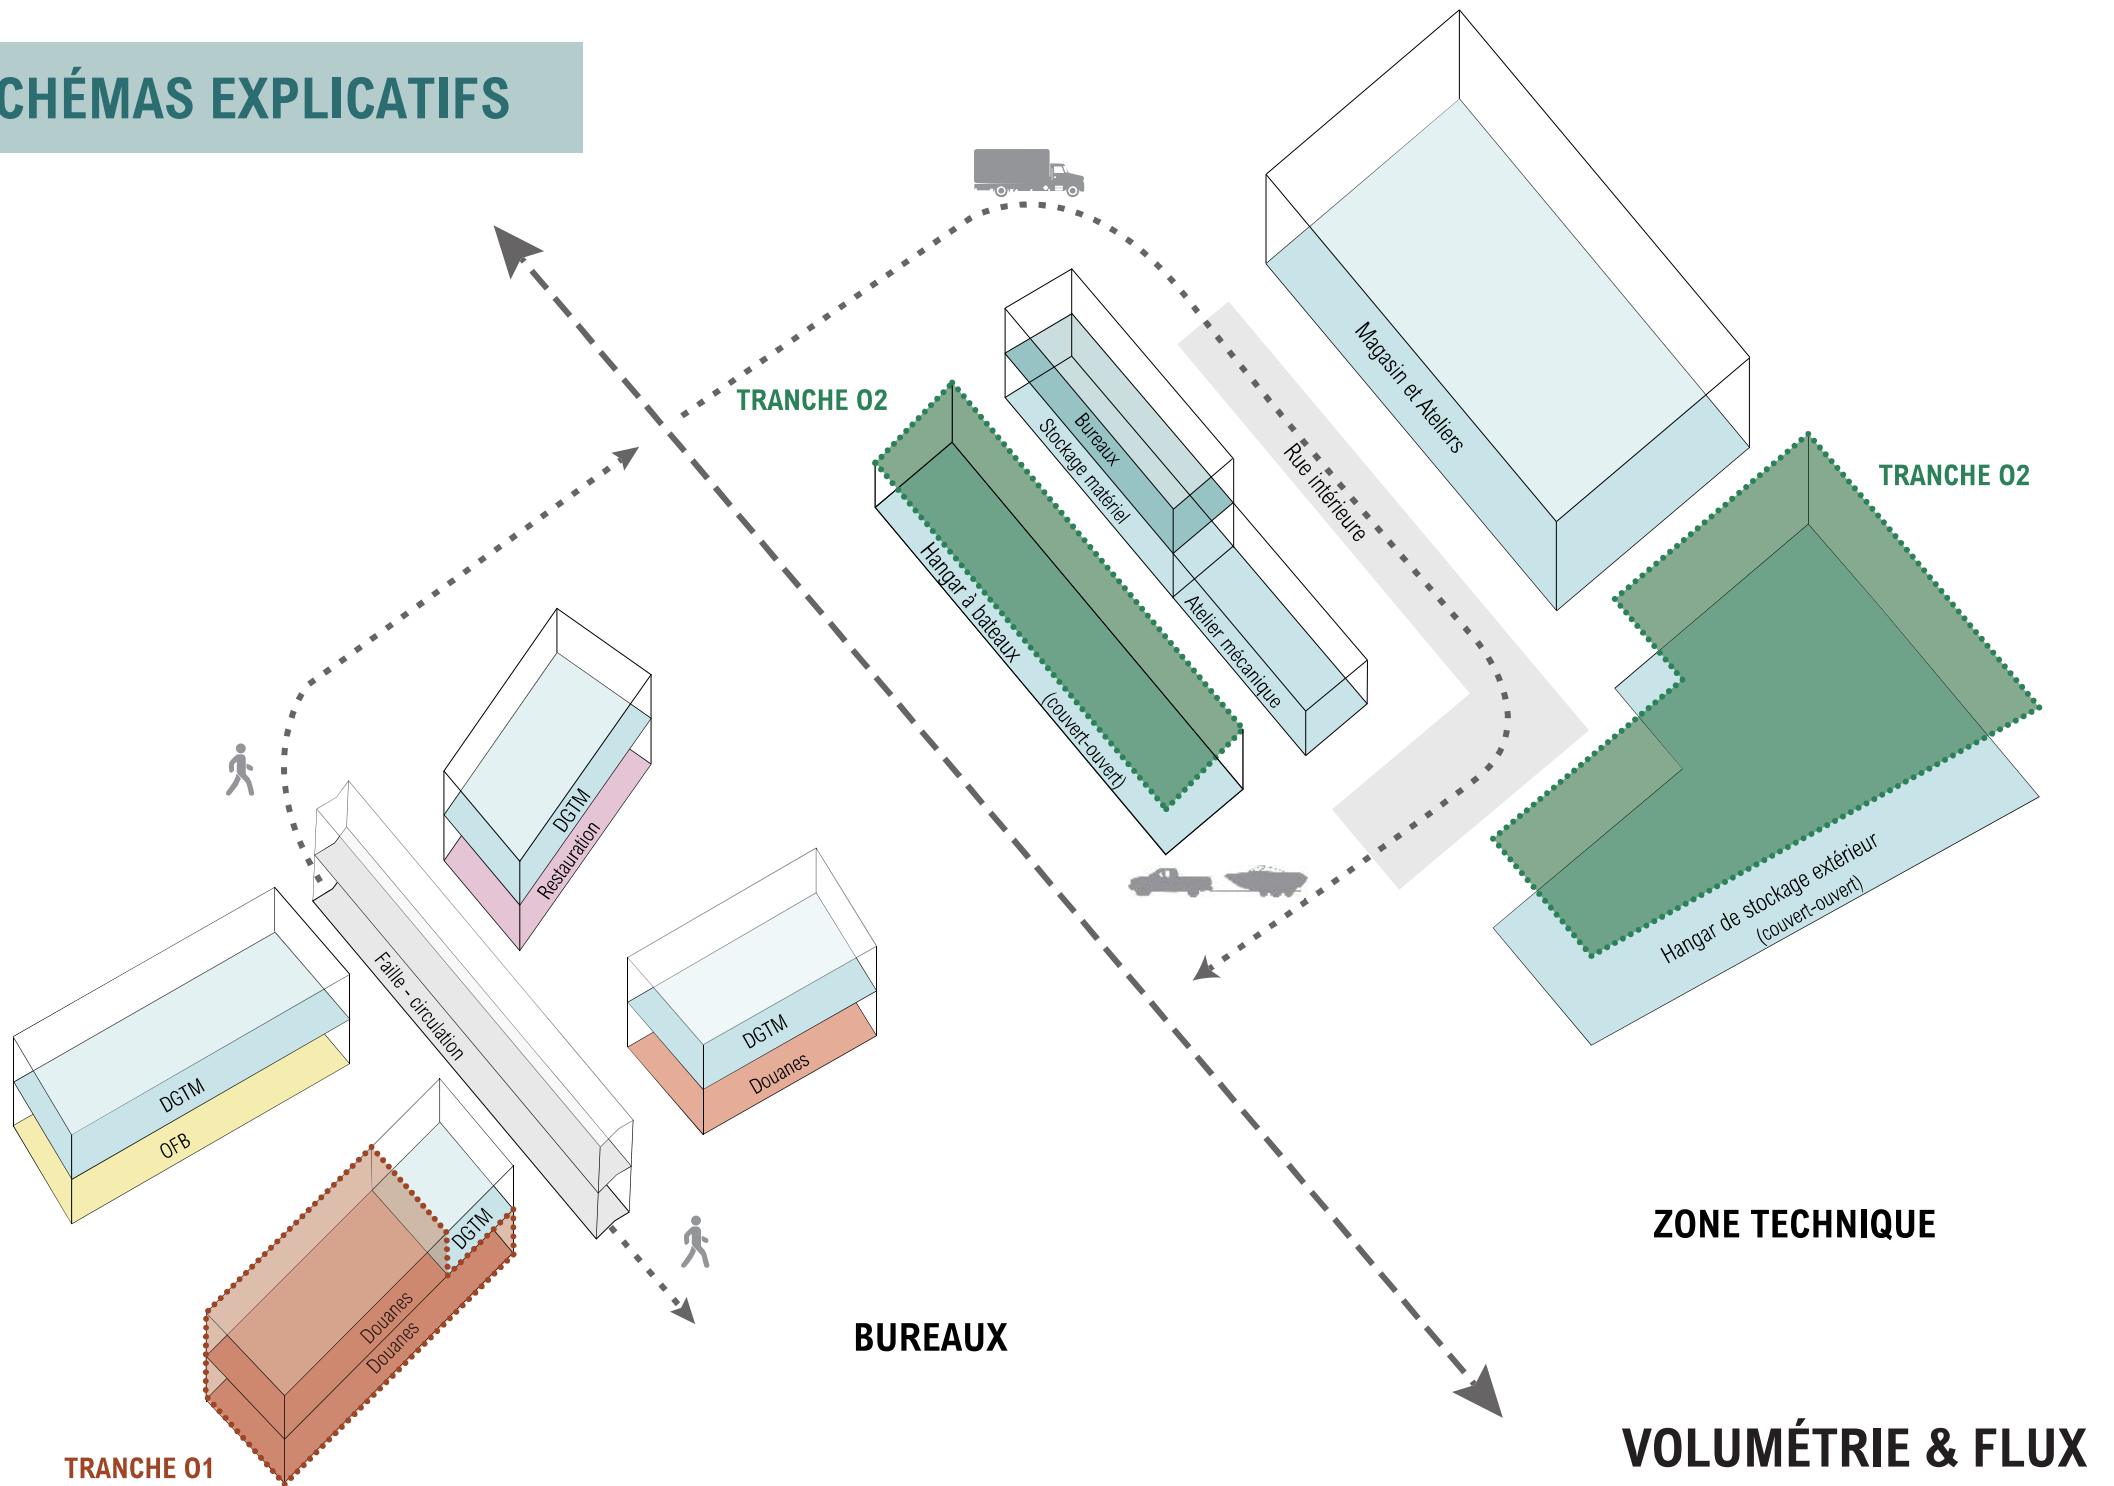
CHÉMAS EXPLICATIFS

TRANCHE 02

Bureaux
Stockage matériel

Rue intérieure

Magasin et Ateliers

TRANCHE 02

Hangar à bateaux
(couvert-ouvert)

Atelier mécanique

Hangar de stockage extérieur
(couvert-ouvert)

DGTM
Restauration

Faille - circulation

DGTM
Douanes

DGTM
OFB

DGTM
Douanes
Douanes

ZONE TECHNIQUE

BUREAUX

TRANCHE 01

VOLUMÉTRIE & FLUX